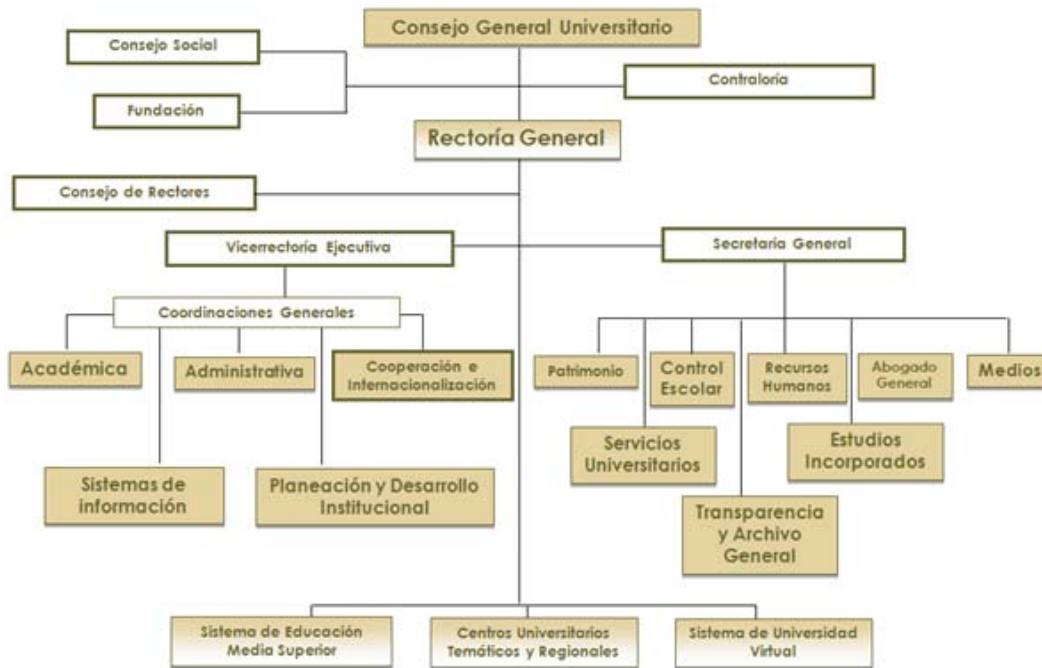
Consejo General Universitario

Consejo Social

Fundación

Contraloría

Rectoría General

Consejo de Rectores

Vicerrectoría Ejecutiva

Secretaría General

Coordinaciones Generales

Académica

Administrativa

Cooperación e Internacionalización

Sistemas de información

Planeación y Desarrollo Institucional

Patrimonio

Control Escolar

Recursos Humanos

Abogado General

Medios

Servicios Universitarios

Estudios Incorporados

Transparencia y Archivo General

Sistema de Educación Media Superior

Centros Universitarios Temáticos y Regionales

Sistema de Universidad Virtual